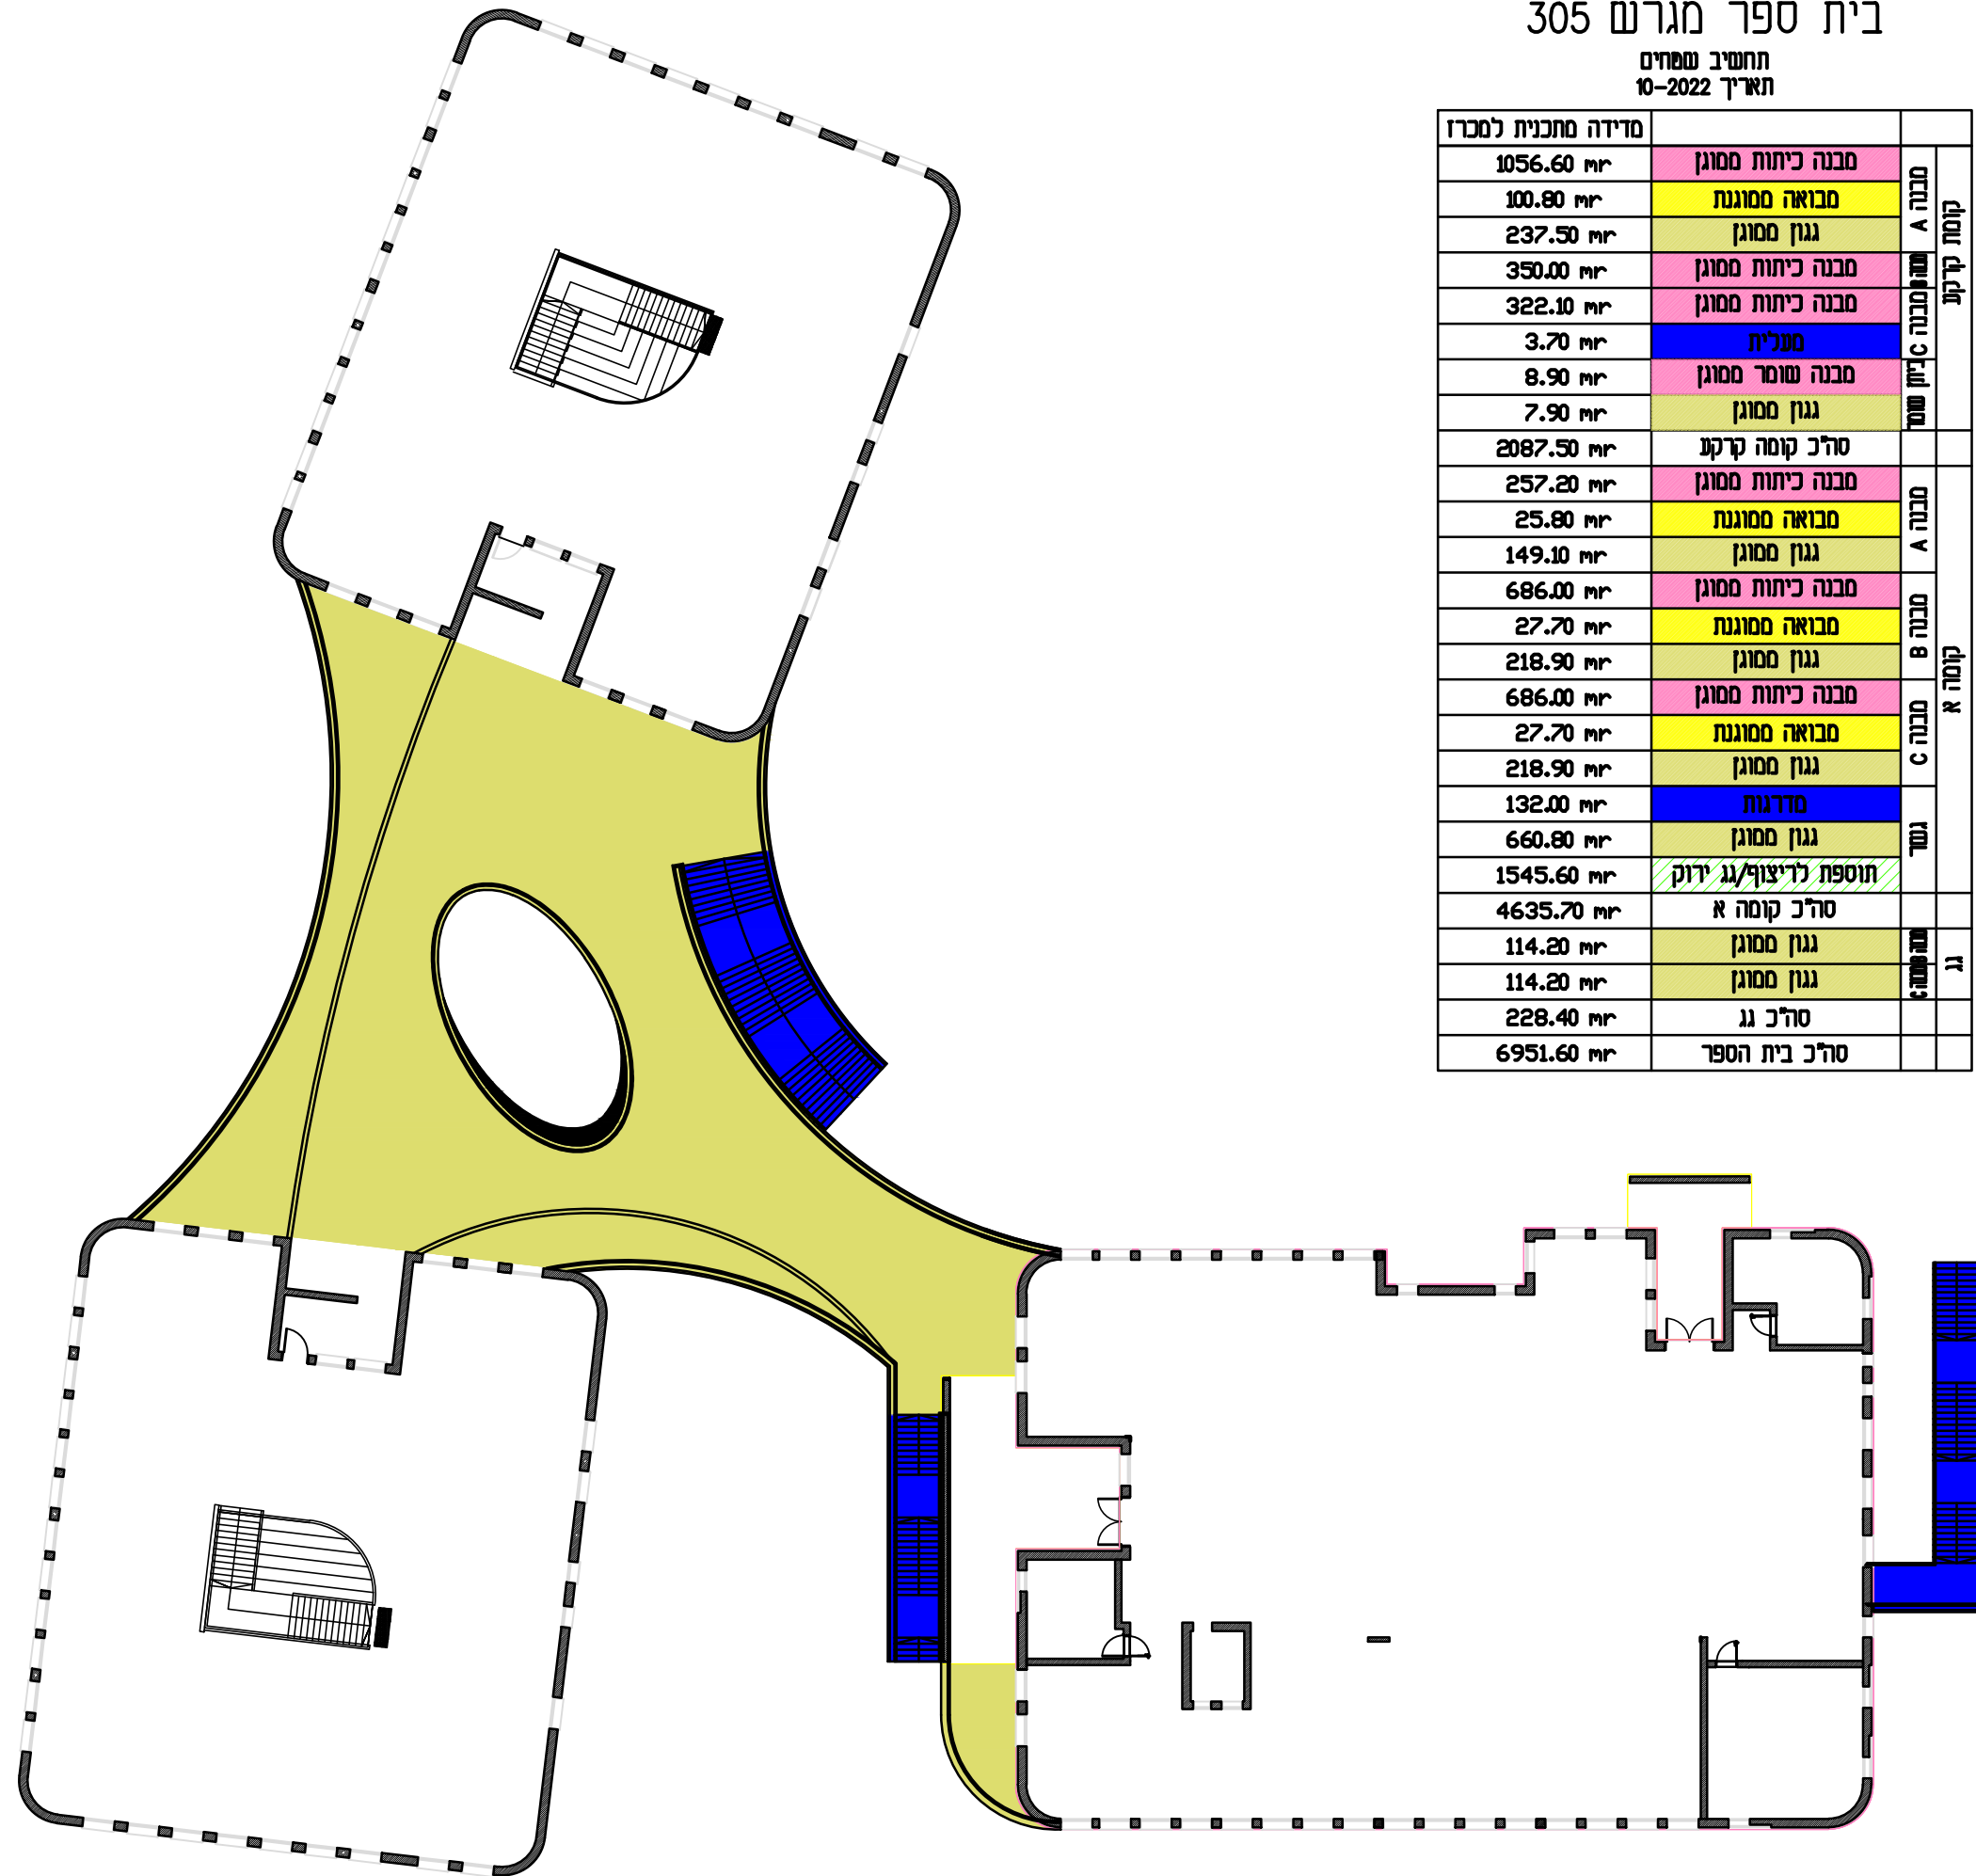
בית ספר מגרש 305
תחשיב שטחים
תאריך 10-2022

| מדידה מתכנית למכרז | | | |
|---|---|---|---|
| 1056.60 מר | מבנה כיתות ממוגן | מבנה A | קומת קרקע |
| 100.80 מר | מבואה ממוגנת | | |
| 237.50 מר | גגון ממוגן | | |
| 350.00 מר | מבנה כיתות ממוגן | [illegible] | |
| 322.10 מר | מבנה כיתות ממוגן | מבנה C | |
| 3.70 מר | מעלית | | |
| 8.90 מר | מבנה שומר ממוגן | בית שומר | |
| 7.90 מר | גגון ממוגן | | |
| 2087.50 מר | סה"כ קומה קרקע | | |
| 257.20 מר | מבנה כיתות ממוגן | מבנה A | קומה א |
| 25.80 מר | מבואה ממוגנת | | |
| 149.10 מר | גגון ממוגן | | |
| 686.00 מר | מבנה כיתות ממוגן | מבנה B | |
| 27.70 מר | מבואה ממוגנת | | |
| 218.90 מר | גגון ממוגן | | |
| 686.00 מר | מבנה כיתות ממוגן | מבנה C | |
| 27.70 מר | מבואה ממוגנת | | |
| 218.90 מר | גגון ממוגן | | |
| 132.00 מר | מדרגות | גשר | |
| 660.80 מר | גגון ממוגן | | |
| 1545.60 מר | תוספת לריצוף/גג ירוק | | |
| 4635.70 מר | סה"כ קומה א | | |
| 114.20 מר | גגון ממוגן | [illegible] | גג |
| 114.20 מר | גגון ממוגן | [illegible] | |
| 228.40 מר | סה"כ גג | | |
| 6951.60 מר | סה"כ בית הספר | | |